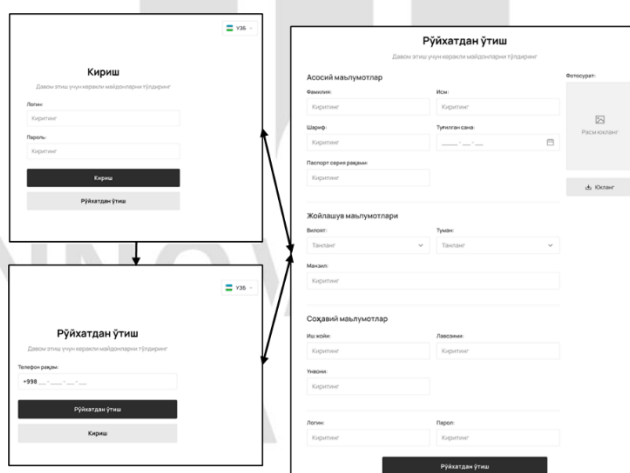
УЗБ

Кириш

Давом этиш учун керакли майдонларни тўлдиринг

Логин:

Киритинг

Пароль:

Киритинг

Кириш

Рўйхатдан ўтиш

УЗБ

Рўйхатдан ўтиш

Давом этиш учун керакли майдонларни тўлдиринг

Телефон рақами:

+998 __ - ___ - __ - __

Рўйхатдан ўтиш

Кириш

Рўйхатдан ўтиш

Давом этиш учун керакли майдонларни тўлдиринг

Асосий маълумотлар

Фамилия:

Киритинг

Исми:

Киритинг

Шариф:

Киритинг

Туғилган сана:

__ . __ . __

Паспорт серия рақами:

Киритинг

Фотосурат:

Расм юкланг

Юклаш

Жойлашув маълумотлари

Вилоят:

Танланг

Туман:

Танланг

Манзил:

Киритинг

Соҳавий маълумотлар

Иш жойи:

Киритинг

Лавозими:

Киритинг

Унвони:

Киритинг

Логин:

Киритинг

Парол:

Киритинг

Рўйхатдан ўтиш